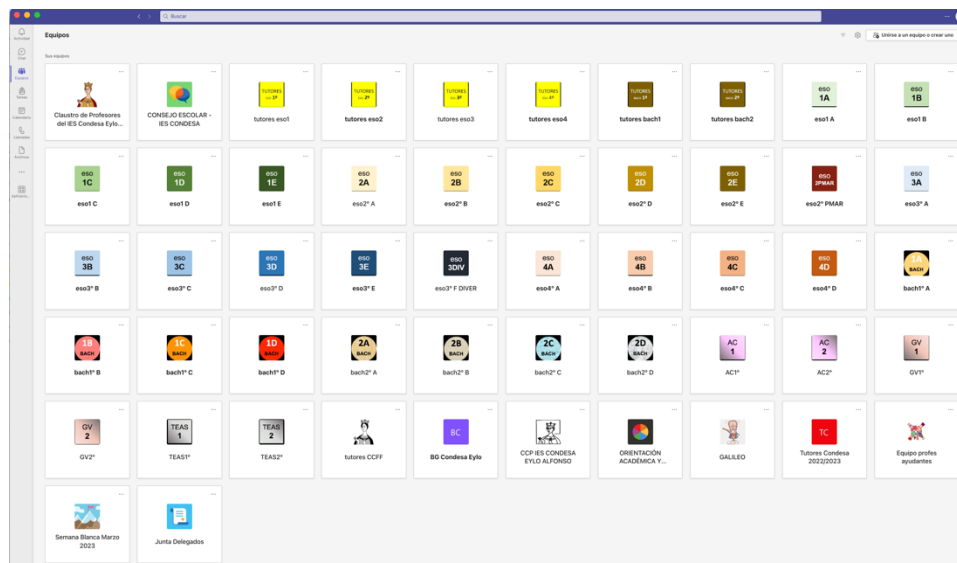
Buscar

Actividad
Chat
Equipos
Tareas
Calendario
Llamadas
Archivos
...
Aplicaciones

Equipos

Unirse a un equipo o crear uno

Sus equipos

Claustro de Profesores del IES Condesa Eylo...

CONSEJO ESCOLAR - IES CONDESA

TUTORES eso 1º
tutores eso1

TUTORES eso 2º
tutores eso2

TUTORES eso 3º
tutores eso3

TUTORES eso 4º
tutores eso4

TUTORES bach 1º
tutores bach1

TUTORES bach 2º
tutores bach2

eso 1A
eso1 A

eso 1B
eso1 B

eso 1C
eso1 C

eso 1D
eso1 D

eso 1E
eso1 E

eso 2A
eso2º A

eso 2B
eso2º B

eso 2C
eso2º C

eso 2D
eso2º D

eso 2E
eso2º E

eso 2PMAR
eso2º PMAR

eso 3A
eso3º A

eso 3B
eso3º B

eso 3C
eso3º C

eso 3D
eso3º D

eso 3E
eso3º E

eso 3DIV
eso3º F DIVER

eso 4A
eso4º A

eso 4B
eso4º B

eso 4C
eso4º C

eso 4D
eso4º D

1A BACH
bach1º A

1B BACH
bach1º B

1C BACH
bach1º C

1D BACH
bach1º D

2A BACH
bach2º A

2B BACH
bach2º B

2C BACH
bach2º C

2D BACH
bach2º D

AC 1
AC1º

AC 2
AC2º

GV 1
GV1º

GV 2
GV2º

TEAS 1
TEAS1º

TEAS 2
TEAS2º

tutores CCFF

BC
BG Condesa Eylo

CCP IES CONDESA EYLO ALFONSO

ORIENTACIÓN ACADÉMICA Y...

GALILEO

TC
Tutores Condesa 2022/2023

Equipo profes ayudantes

Semana Blanca Marzo 2023

Junta Delegados